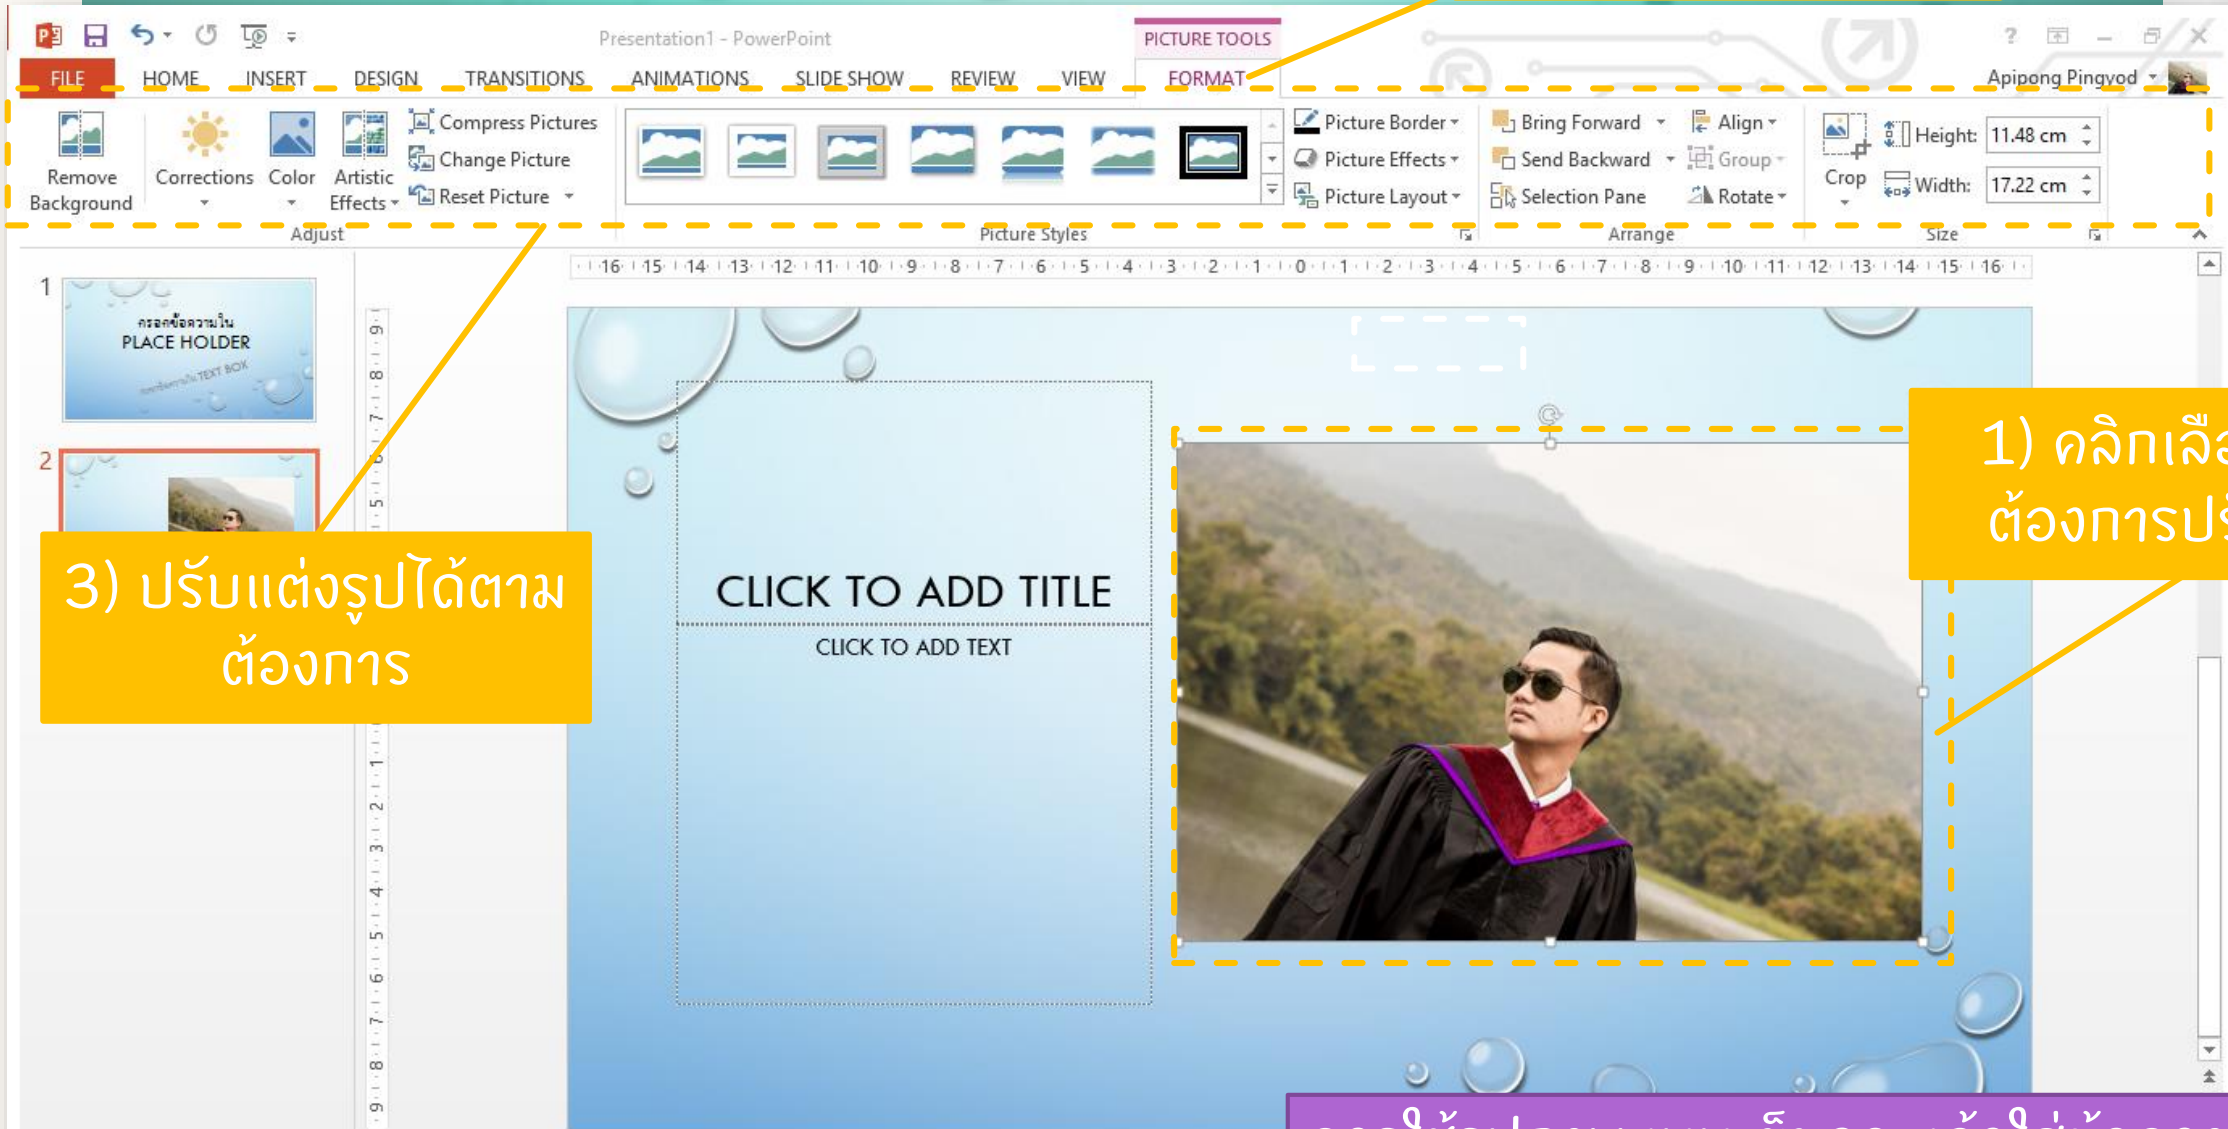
Presentation1 - PowerPoint

PICTURE TOOLS

FILE HOME INSERT DESIGN TRANSITIONS ANIMATIONS SLIDE SHOW REVIEW VIEW FORMAT

Apipong Pingyod

Remove Background
Corrections
Color
Artistic Effects
Compress Pictures
Change Picture
Reset Picture
Adjust

Picture Styles

Picture Border
Picture Effects
Picture Layout

Bring Forward
Send Backward
Selection Pane
Align
Group
Rotate
Arrange

Crop
Height: 11.48 cm
Width: 17.22 cm
Size

16 15 14 13 12 11 10 9 8 7 6 5 4 3 2 1 0 1 2 3 4 5 6 7 8 9 10 11 12 13 14 15 16

1
กรอกข้อความใน
PLACE HOLDER
TEXT BOX

2

3) ปรับแต่งรูปได้ตามต้องการ

CLICK TO ADD TITLE

CLICK TO ADD TEXT

1) คลิกเลื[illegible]
ต้องการปร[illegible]

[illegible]